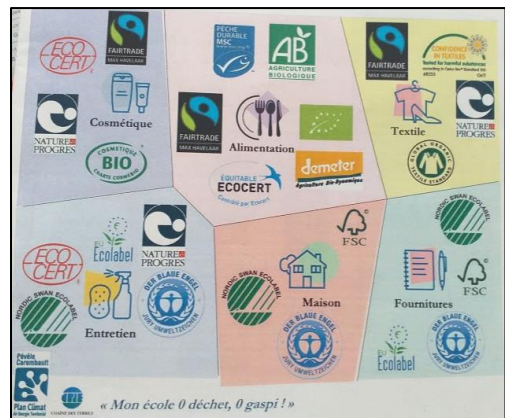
ECOCERT

FAIRTRADE
MAX HAVELAAR

NATURE PROGRES

Cosmétique

COSMÉTIQUE BIO CHARTE COSMEBIO

PÊCHE DURABLE MSC

AB
AGRICULTURE BIOLOGIQUE

FAIRTRADE

Alimentation

demeter
Agriculture Bio-Dynamique

ÉQUITABLE ECOCERT
Contrôlé par Ecocert

FAIRTRADE
MAX HAVELAAR

CONFIDENCE IN TEXTILES
Tested for harmful substances

Textile

NATURE PROGRES

GLOBAL ORGANIC TEXTILE STANDARD

ECOCERT

Ecolabel

NATURE PROGRES

NORDIC SWAN ECOLABEL

DER BLAUE ENGEL
JURY UMWELTZEICHEN

Entretien

FSC

NORDIC SWAN ECOLABEL

Maison

DER BLAUE ENGEL
JURY UMWELTZEICHEN

NORDIC SWAN ECOLABEL

FSC

Fournitures

Ecolabel

DER BLAUE ENGEL
JURY UMWELTZEICHEN

Pévèle Carembault

Plan Climat

« Mon école 0 déchet, 0 gaspi ! »